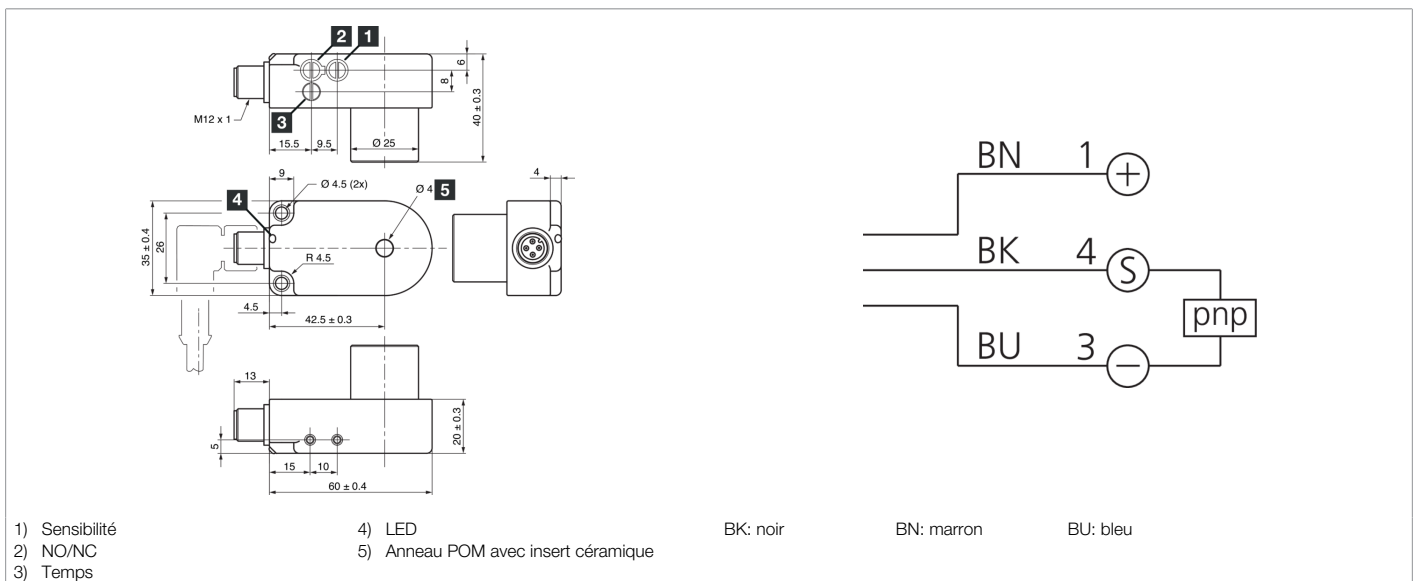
2 1
6
8
40 ± 0.3
M12 x 1
3
15.5 9.5
Ø 25
9
Ø 4.5 (2x)
Ø 4 5
4
4
35 ± 0.4
26
R 4.5
4.5
42.5 ± 0.3
13
20 ± 0.3
5
15 10
60 ± 0.4

BN 1 +
BK 4 S
pnp
BU 3 −

1) Sensibilité
2) NO/NC
3) Temps

4) LED
5) Anneau POM avec insert céramique

BK: noir BN: marron BU: bleu